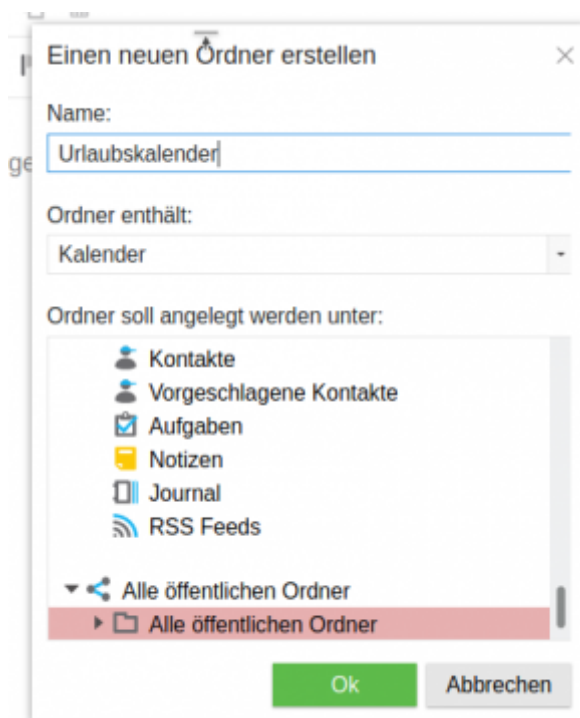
Einen neuen Ordner erstellen

Name:

Urlaubskalender

Ordner enthält:

Kalender

Ordner soll angelegt werden unter:

Kontakte
Vorgeschlagene Kontakte
Aufgaben
Notizen
Journal
RSS Feeds

Alle öffentlichen Ordner
Alle öffentlichen Ordner

Ok
Abbrechen